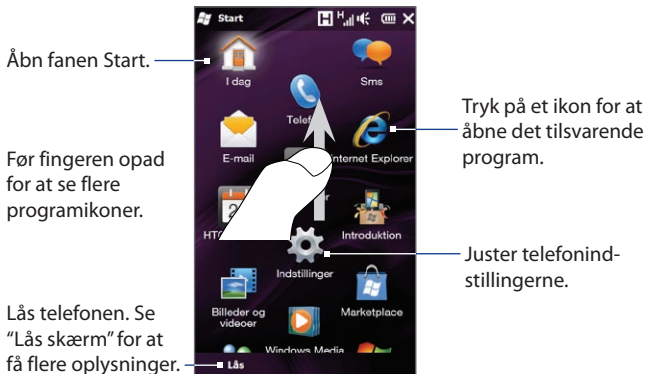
Åbn fanen Start.

Før fingeren opad for at se flere programikoner.

Lås telefonen. Se "Lås skærm" for at få flere oplysninger.

Start

I dag

Sms

Telef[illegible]

E-mail

Internet Explorer

HT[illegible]

Introduktion

Indstillinger

Billeder og videoer

Marketplace

Windows Media

Lås

Tryk på et ikon for at åbne det tilsvarende program.

Juster telefonindstillingerne.